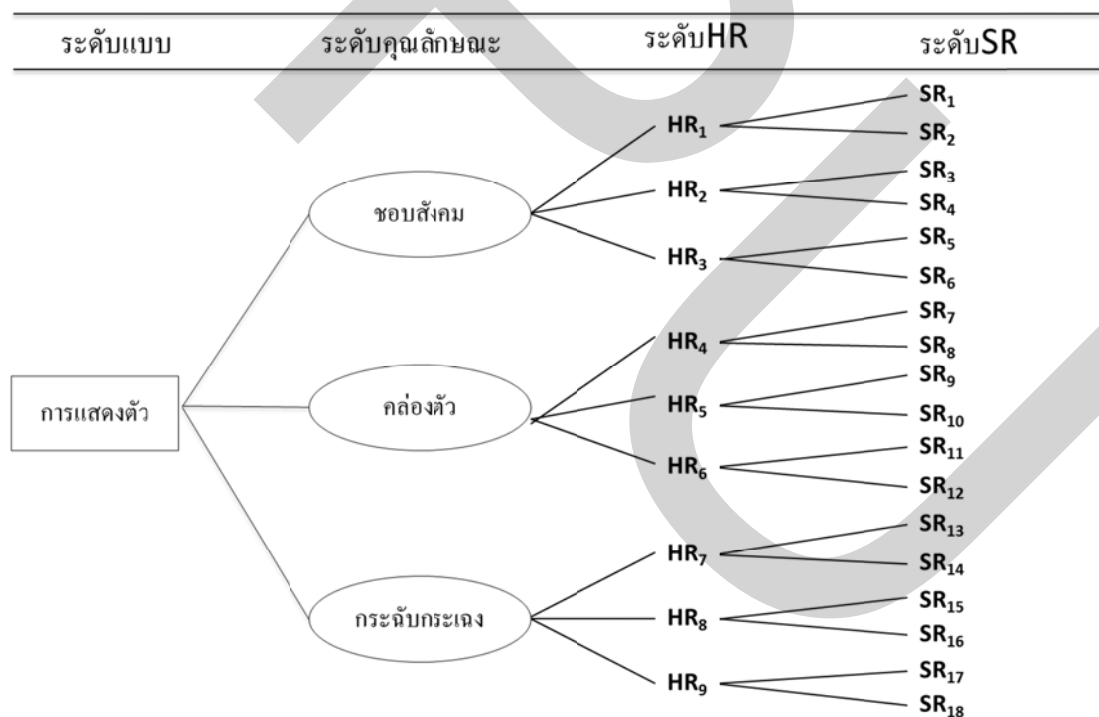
ระดับแบบ ระดับคุณลักษณะ ระดับHR ระดับSR

การแสดงตัว

ชอบสังคม

คล่องตัว

กระฉับกระเฉง

$HR_1$
$SR_1$
$SR_2$
$HR_2$
$SR_3$
$SR_4$
$HR_3$
$SR_5$
$SR_6$
$HR_4$
$SR_7$
$SR_8$
$HR_5$
$SR_9$
$SR_{10}$
$HR_6$
$SR_{11}$
$SR_{12}$
$HR_7$
$SR_{13}$
$SR_{14}$
$HR_8$
$SR_{15}$
$SR_{16}$
$HR_9$
$SR_{17}$
$SR_{18}$